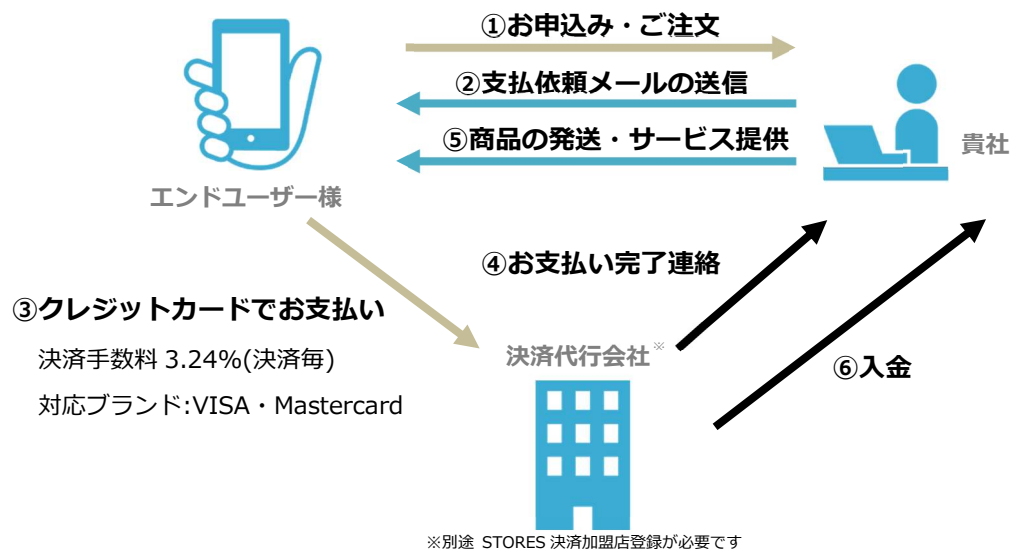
①お申込み・ご注文

②支払依頼メールの送信

⑤商品の発送・サービス提供

エンドユーザー様

貴社

④お支払い完了連絡

③クレジットカードでお支払い

決済手数料 3.24%(決済毎)

対応ブランド:VISA・Mastercard

決済代行会社※

⑥入金

※別途 STORES 決済加盟店登録が必要です